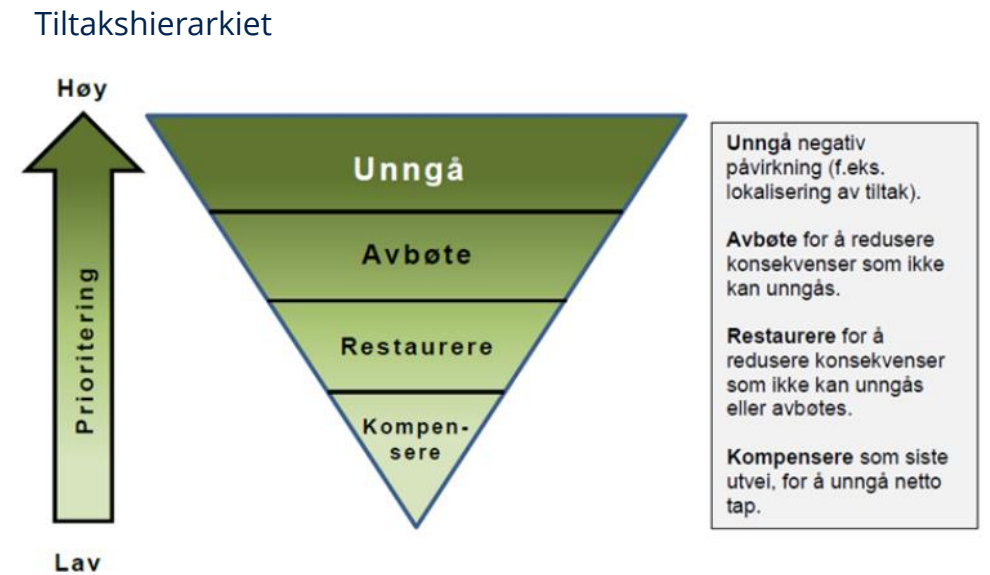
Tiltakshierarkiet

Høy

Prioritering

Lav

Unngå

Avbøte

Restaurere

Kompen-sere

**Unngå** negativ påvirkning (f.eks. lokalisering av tiltak).

**Avbøte** for å redusere konsekvenser som ikke kan unngås.

**Restaurere** for å redusere konsekvenser som ikke kan unngås eller avbøtes.

**Kompensere** som siste utvei, for å unngå netto tap.